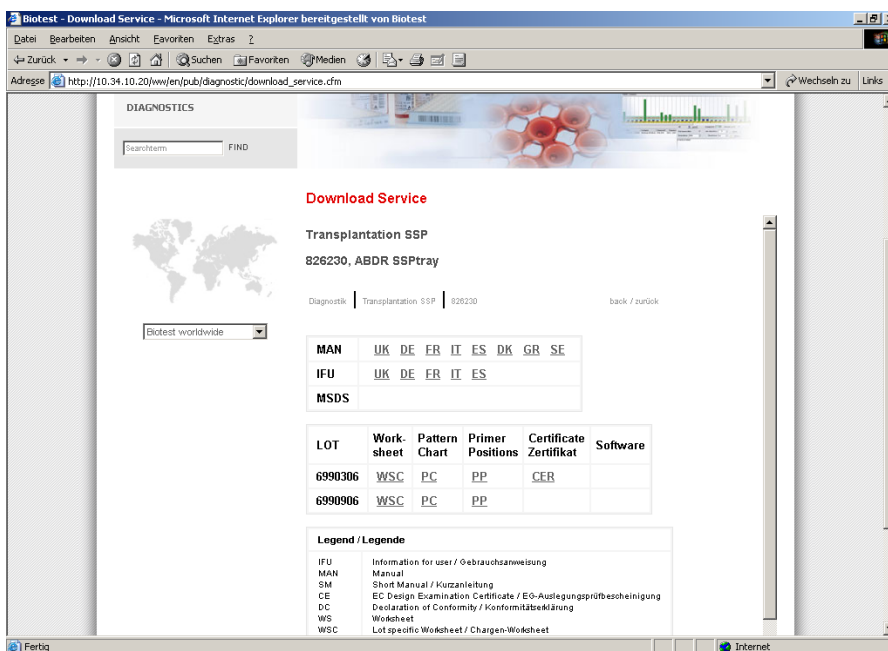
Biotest - Download Service - Microsoft Internet Explorer bereitgestellt von Biotest

Datei Bearbeiten Ansicht Favoriten Extras ?

Zurück Suchen Favoriten Medien

Adresse http://10.34.10.20/ww/en/pub/diagnostic/download_service.cfm

Wechseln zu Links

DIAGNOSTICS

Searchterm FIND

Download Service

Transplantation SSP

826230, ABDR SSPtray

Diagnostik | Transplantation SSP | 826230

back / zurück

Biotest worldwide

| MAN | UK DE FR IT ES DK GR SE |
|---|---|
| IFU | UK DE FR IT ES |
| MSDS | |

| LOT | Work-sheet | Pattern Chart | Primer Positions | Certificate Zertifikat | Software |
|---|---|---|---|---|---|
| 6990306 | WSC | PC | PP | CER | |
| 6990906 | WSC | PC | PP | | |

Legend / Legende

| | |
|---|---|
| IFU | Information for user / Gebrauchsanweisung |
| MAN | Manual |
| SM | Short Manual / Kurzanleitung |
| CE | EC Design Examination Certificate / EG-Auslegungsprüfbescheinigung |
| DC | Declaration of Conformity / Konformitätserklärung |
| WS | Worksheet |
| WSC | Lot specific Worksheet / Chargen-Worksheet |

Fertig

Internet